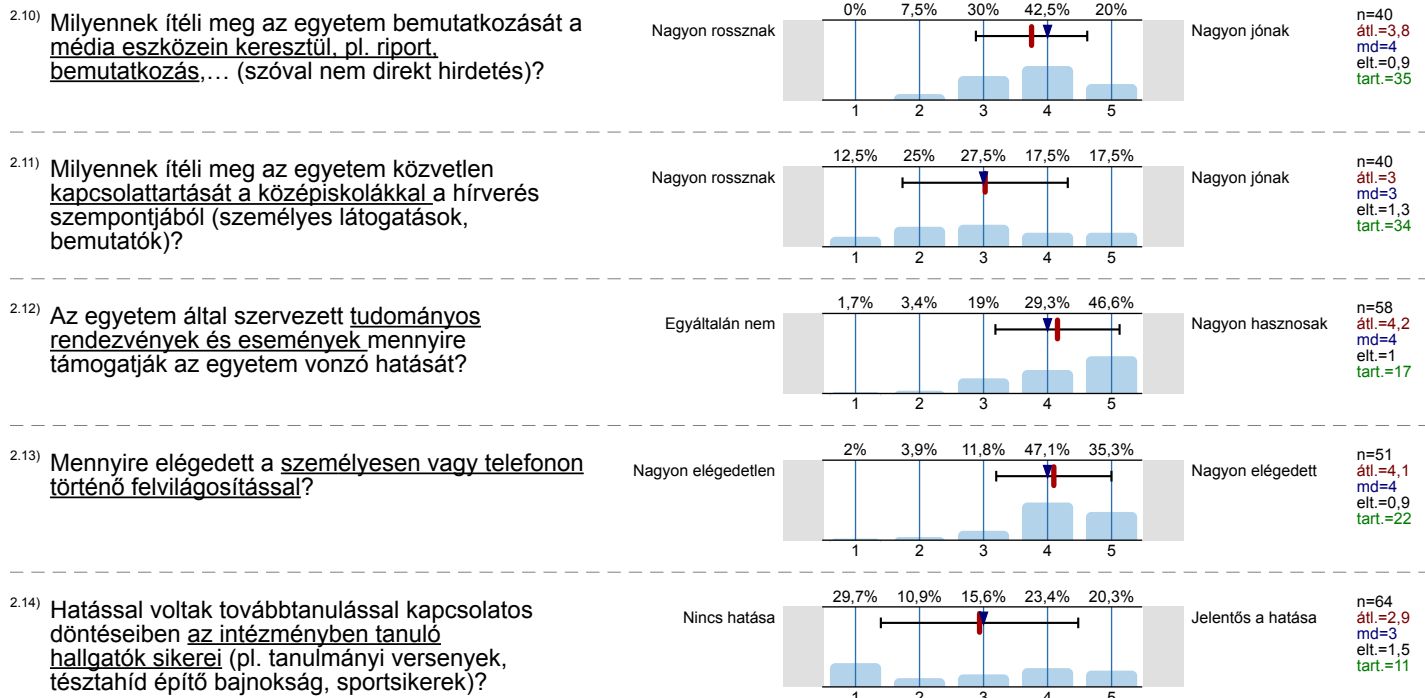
2.10) Milyennek ítéli meg az egyetem bemutatkozását a média eszközein keresztül, pl. riport, bemutatkozás,… (szóval nem direkt hirdetés)?

Nagyon rossznak

0% 7,5% 30% 42,5% 20%

1 2 3 4 5

Nagyon jónak

n=40
átl.=3,8
md=4
elt.=0,9
tart.=35

2.11) Milyennek ítéli meg az egyetem közvetlen kapcsolattartását a középiskolákkal a hírverés szempontjából (személyes látogatások, bemutatók)?

Nagyon rossznak

12,5% 25% 27,5% 17,5% 17,5%

1 2 3 4 5

Nagyon jónak

n=40
átl.=3
md=3
elt.=1,3
tart.=34

2.12) Az egyetem által szervezett tudományos rendezvények és események mennyire támogatják az egyetem vonzó hatását?

Egyáltalán nem

1,7% 3,4% 19% 29,3% 46,6%

1 2 3 4 5

Nagyon hasznosak

n=58
átl.=4,2
md=4
elt.=1
tart.=17

2.13) Mennyire elégedett a személyesen vagy telefonon történő felvilágosítással?

Nagyon elégedetlen

2% 3,9% 11,8% 47,1% 35,3%

1 2 3 4 5

Nagyon elégedett

n=51
átl.=4,1
md=4
elt.=0,9
tart.=22

2.14) Hatással voltak továbbtanulással kapcsolatos döntéseiben az intézményben tanuló hallgatók sikerei (pl. tanulmányi versenyek, tésztahíd építő bajnokság, sportsikerek)?

Nincs hatása

29,7% 10,9% 15,6% 23,4% 20,3%

1 2 3 4 5

Jelentős a hatása

n=64
átl.=2,9
md=3
elt.=1,5
tart.=11